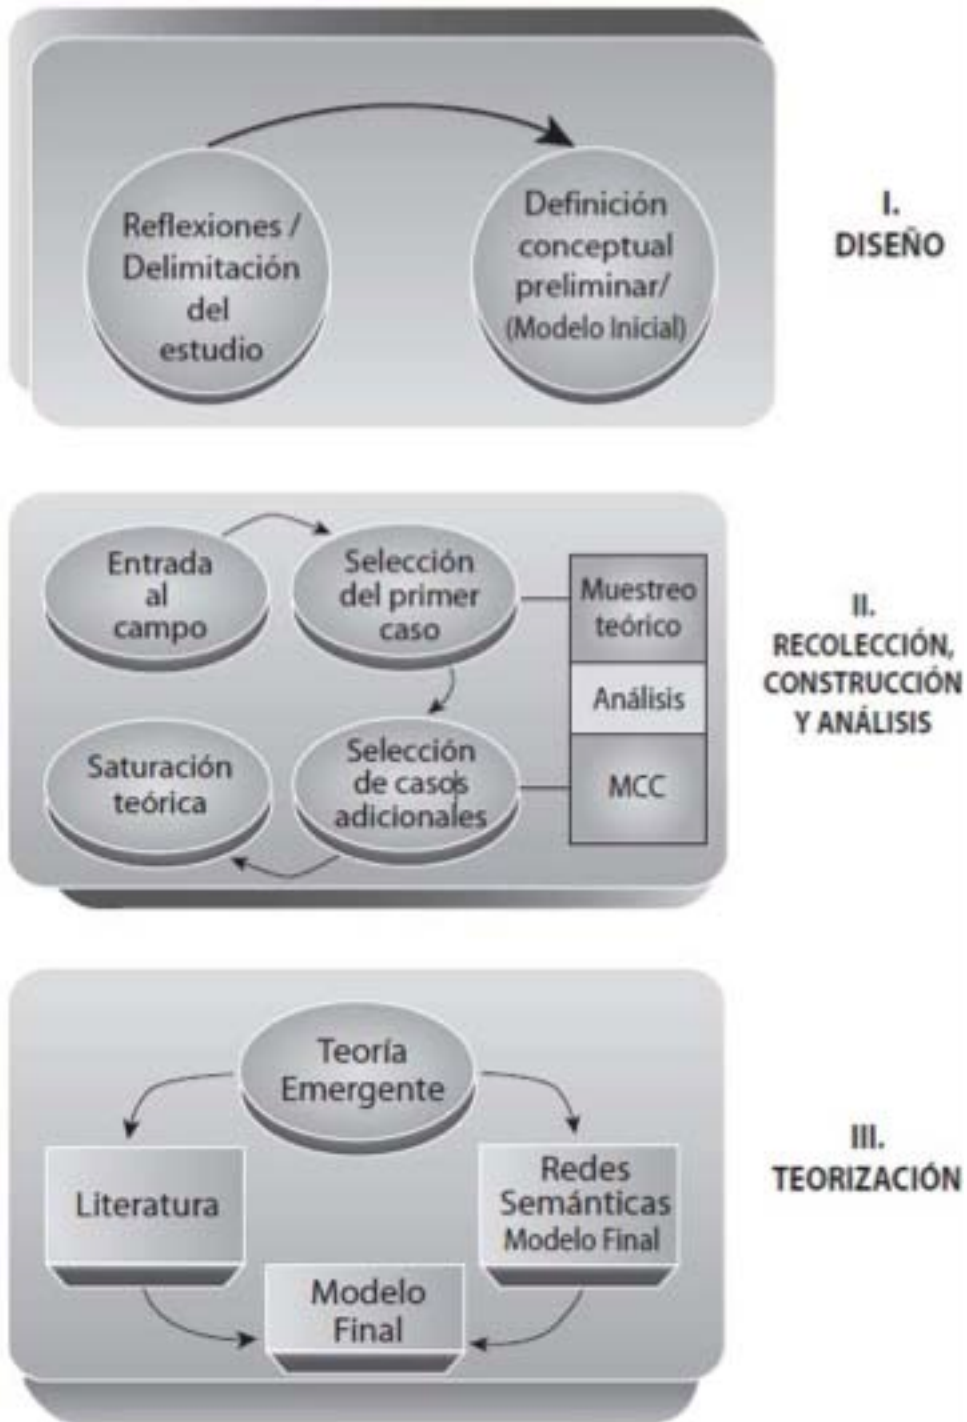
Reflexiones / Delimitación del estudio

Definición conceptual preliminar/ (Modelo Inicial)

I. DISEÑO

Entrada al campo

Selección del primer caso

Muestreo teórico

Análisis

MCC

Saturación teórica

Selección de casos adicionales

II. RECOLECCIÓN, CONSTRUCCIÓN Y ANÁLISIS

Teoría Emergente

Literatura

Redes Semánticas Modelo Final

Modelo Final

III. TEORIZACIÓN